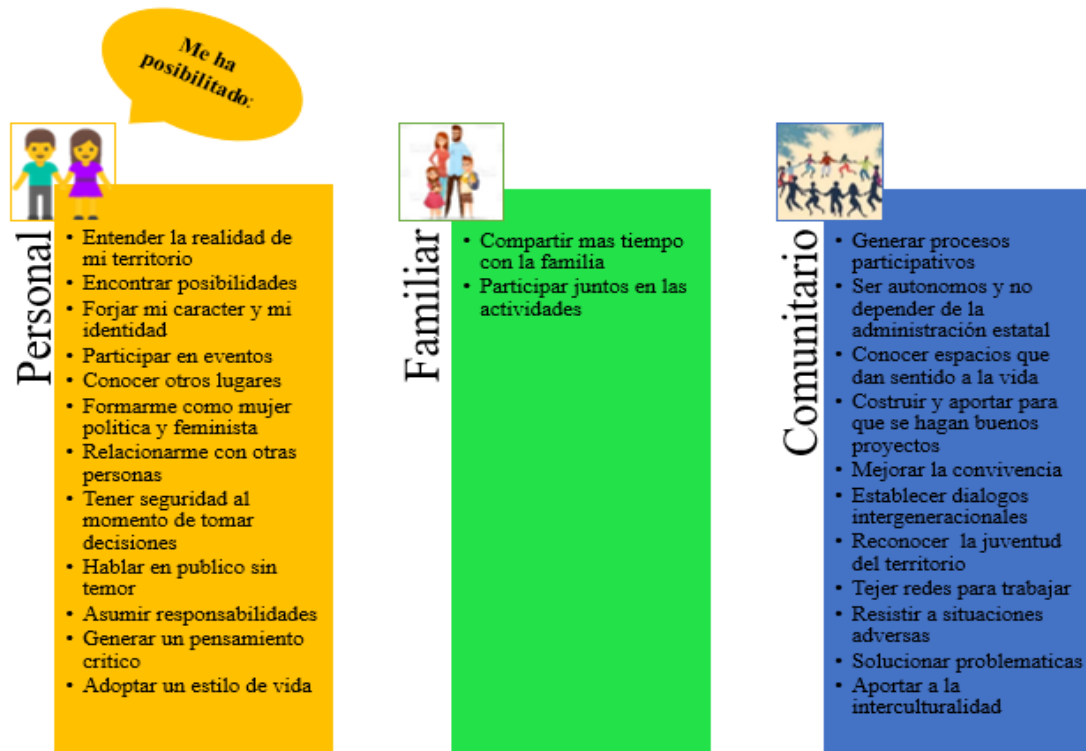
Me ha posibilitado:

Personal

- Entender la realidad de mi territorio
- Encontrar posibilidades
- Forjar mi caracter y mi identidad
- Participar en eventos
- Conocer otros lugares
- Formarme como mujer politica y feminista
- Relacionarme con otras personas
- Tener seguridad al momento de tomar decisiones
- Hablar en publico sin temor
- Asumir responsabilidades
- Generar un pensamiento critico
- Adoptar un estilo de vida

Familiar

- Compartir mas tiempo con la familia
- Participar juntos en las actividades

Comunitario

- Generar procesos participativos
- Ser autonomos y no depender de la administración estatal
- Conocer espacios que dan sentido a la vida
- Costruir y aportar para que se hagan buenos proyectos
- Mejorar la convivencia
- Establecer dialogos intergeneracionales
- Reconocer la juventud del territorio
- Tejer redes para trabajar
- Resistir a situaciones adversas
- Solucionar problematicas
- Aportar a la interculturalidad